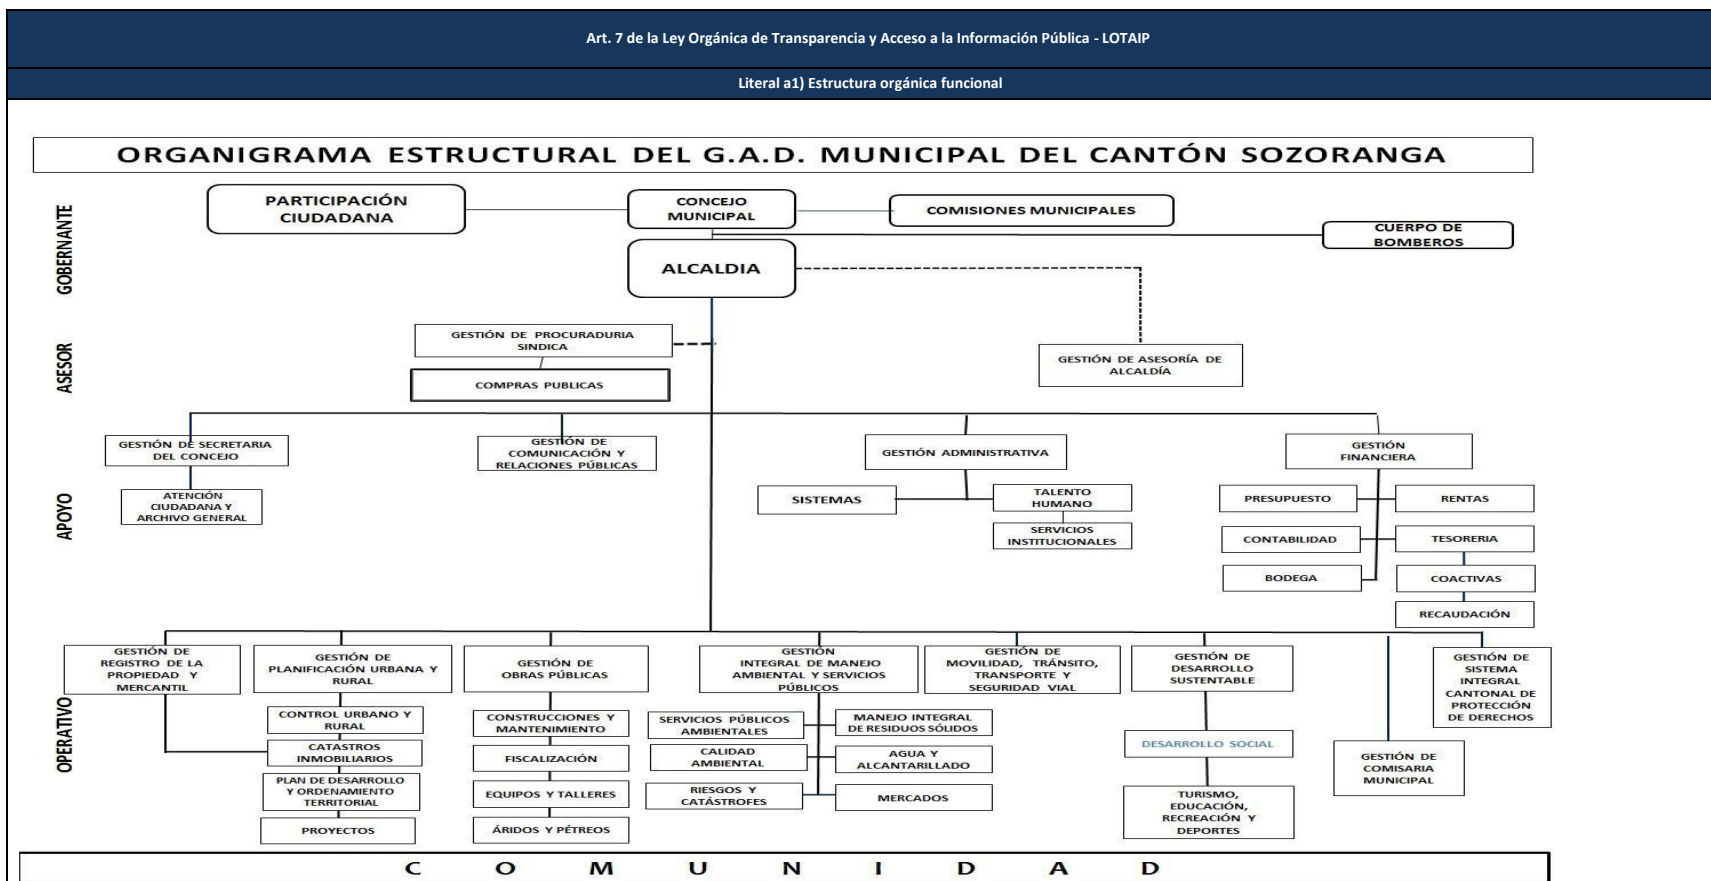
Art. 7 de la Ley Orgánica de Transparencia y Acceso a la Información Pública - LOTAIP

Literal a1) Estructura orgánica funcional

ORGANIGRAMA ESTRUCTURAL DEL G.A.D. MUNICIPAL DEL CANTÓN SOZORANGA

GOBERNANTE

PARTICIPACIÓN CIUDADANA

CONCEJO MUNICIPAL

COMISIONES MUNICIPALES

CUERPO DE BOMBEROS

ALCALDIA

ASESOR

GESTIÓN DE PROCURADURIA SINDICA

COMPRAS PUBLICAS

GESTIÓN DE ASESORÍA DE ALCALDÍA

APOYO

GESTIÓN DE SECRETARIA DEL CONCEJO

ATENCIÓN CIUDADANA Y ARCHIVO GENERAL

GESTIÓN DE COMUNICACIÓN Y RELACIONES PÚBLICAS

GESTIÓN ADMINISTRATIVA

SISTEMAS

TALENTO HUMANO

SERVICIOS INSTITUCIONALES

GESTIÓN FINANCIERA

PRESUPUESTO

RENTAS

CONTABILIDAD

TESORERIA

BODEGA

COACTIVAS

RECAUDACIÓN

OPERATIVO

GESTIÓN DE REGISTRO DE LA PROPIEDAD Y MERCANTIL

GESTIÓN DE PLANIFICACIÓN URBANA Y RURAL

CONTROL URBANO Y RURAL

CATASTROS INMOBILIARIOS

PLAN DE DESARROLLO Y ORDENAMIENTO TERRITORIAL

PROYECTOS

GESTIÓN DE OBRAS PÚBLICAS

CONSTRUCCIONES Y MANTENIMIENTO

FISCALIZACIÓN

EQUIPOS Y TALLERES

ÁRIDOS Y PÉTREOS

GESTIÓN INTEGRAL DE MANEJO AMBIENTAL Y SERVICIOS PÚBLICOS

SERVICIOS PÚBLICOS AMBIENTALES

MANEJO INTEGRAL DE RESIDUOS SÓLIDOS

CALIDAD AMBIENTAL

AGUA Y ALCANTARILLADO

RIESGOS Y CATÁSTROFES

MERCADOS

GESTIÓN DE MOVILIDAD, TRÁNSITO, TRANSPORTE Y SEGURIDAD VIAL

GESTIÓN DE DESARROLLO SUSTENTABLE

DESARROLLO SOCIAL

TURISMO, EDUCACIÓN, RECREACIÓN Y DEPORTES

GESTIÓN DE COMISARIA MUNICIPAL

GESTIÓN DE SISTEMA INTEGRAL CANTONAL DE PROTECCIÓN DE DERECHOS

C O M U N I D A D